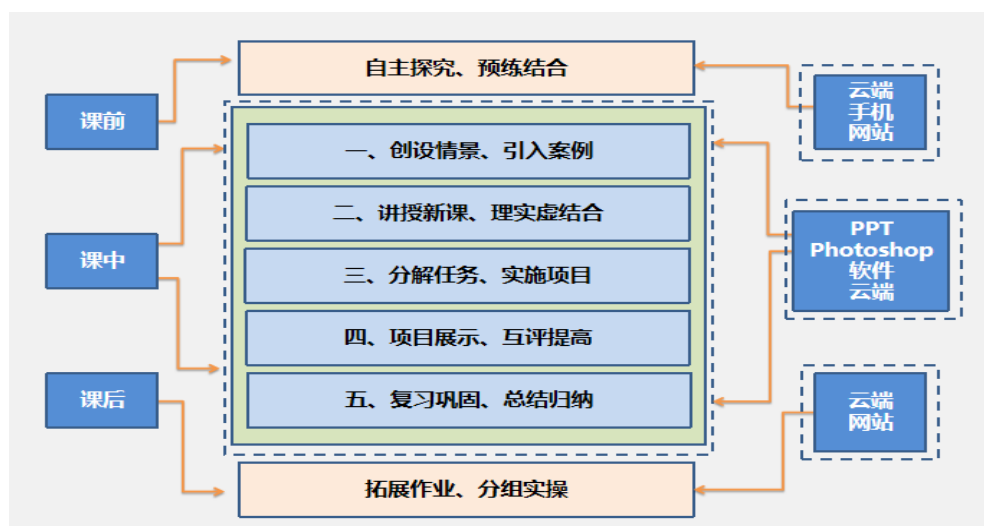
课前

课中

课后

自主探究、预练结合

一、创设情景、引入案例

二、讲授新课、理实虚结合

三、分解任务、实施项目

四、项目展示、互评提高

五、复习巩固、总结归纳

拓展作业、分组实操

云端
手机
网站

PPT
Photoshop
软件
云端

云端
网站